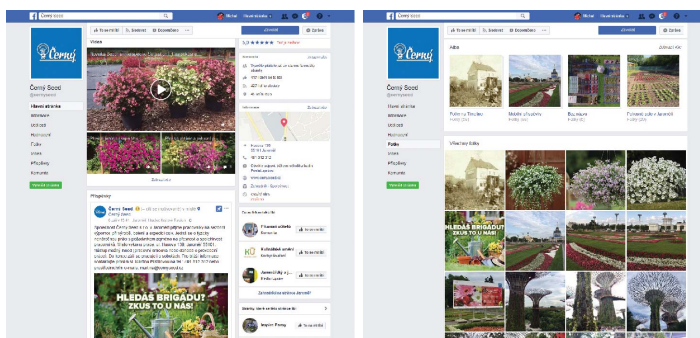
Černý Seed

Michal Hlavní stránka

Černý Seed
@cernyseed

Hlavní stránka
Informace
Události
Hodnocení
Fotky
Videa
Příspěvky
Komunita

Vytvořit stránku

To se mi líbí Sledovat Doporučení

Videa

5,0 ★★★★★ Zobrazit všechny

Zobrazit vše

Příspěvky

Černý Seed

HLEDÁŠ BRIGÁDU? ZKUS TO U NÁS!

Zobrazit více stránek

To se mi líbí

Černý Seed
@cernyseed

Hlavní stránka
Informace
Události
Hodnocení
Fotky
Videa
Příspěvky
Komunita

Vytvořit stránku

To se mi líbí Sledovat Doporučení

Zprávy

Alba

Zobrazit vše

Vaše fotky

HLEDÁŠ BRIGÁDU? ZKUS TO U NÁS!